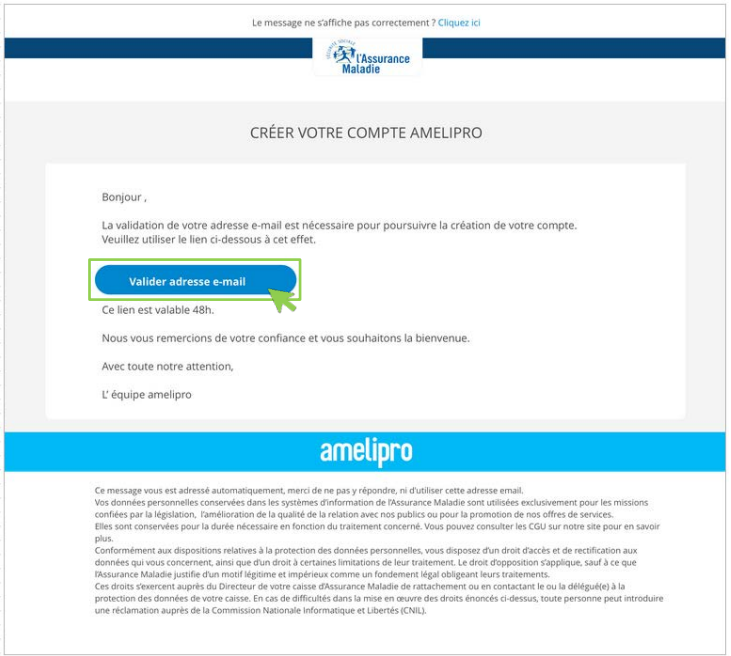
Le message ne s'affiche pas correctement ? Cliquez ici

SÉCURITÉ SOCIALE L'Assurance Maladie

CRÉER VOTRE COMPTE AMELIPRO

Bonjour ,

La validation de votre adresse e-mail est nécessaire pour poursuivre la création de votre compte.
Veuillez utiliser le lien ci-dessous à cet effet.

Valider adresse e-mail

Ce lien est valable 48h.

Nous vous remercions de votre confiance et vous souhaitons la bienvenue.

Avec toute notre attention,

L' équipe amelipro

amelipro

Ce message vous est adressé automatiquement, merci de ne pas y répondre, ni d'utiliser cette adresse email.
Vos données personnelles conservées dans les systèmes d'information de l'Assurance Maladie sont utilisées exclusivement pour les missions confiées par la législation, l'amélioration de la qualité de la relation avec nos publics ou pour la promotion de nos offres de services.
Elles sont conservées pour la durée nécessaire en fonction du traitement concerné. Vous pouvez consulter les CGU sur notre site pour en savoir plus.
Conformément aux dispositions relatives à la protection des données personnelles, vous disposez d'un droit d'accès et de rectification aux données qui vous concernent, ainsi que d'un droit à certaines limitations de leur traitement. Le droit d'opposition s'applique, sauf à ce que l'Assurance Maladie justifie d'un motif légitime et impérieux comme un fondement légal obligeant leurs traitements.
Ces droits s'exercent auprès du Directeur de votre caisse d'Assurance Maladie de rattachement ou en contactant le ou la délégué(e) à la protection des données de votre caisse. En cas de difficultés dans la mise en œuvre des droits énoncés ci-dessus, toute personne peut introduire une réclamation auprès de la Commission Nationale Informatique et Libertés (CNIL).